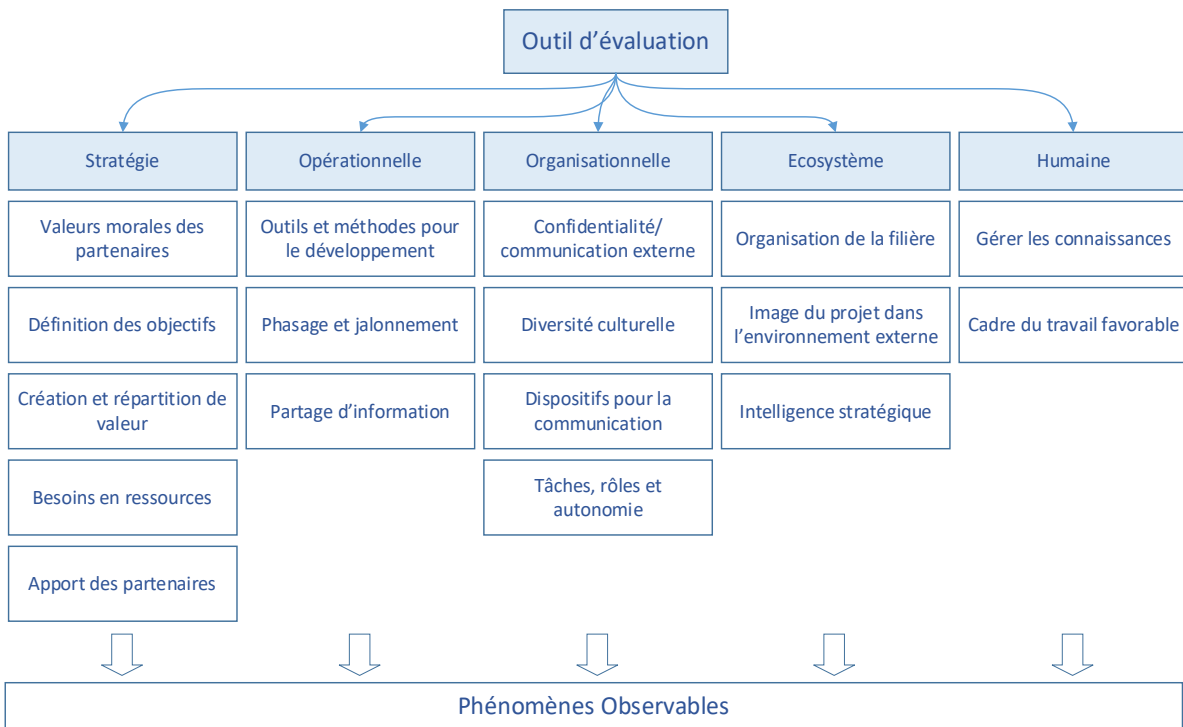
Outil d'évaluation

Stratégie

Valeurs morales des partenaires

Définition des objectifs

Création et répartition de valeur

Besoins en ressources

Apport des partenaires

Opérationnelle

Outils et méthodes pour le développement

Phasage et jalonnement

Partage d'information

Organisationnelle

Confidentialité/ communication externe

Diversité culturelle

Dispositifs pour la communication

Tâches, rôles et autonomie

Ecosystème

Organisation de la filière

Image du projet dans l'environnement externe

Intelligence stratégique

Humaine

Gérer les connaissances

Cadre du travail favorable

Phénomènes Observables